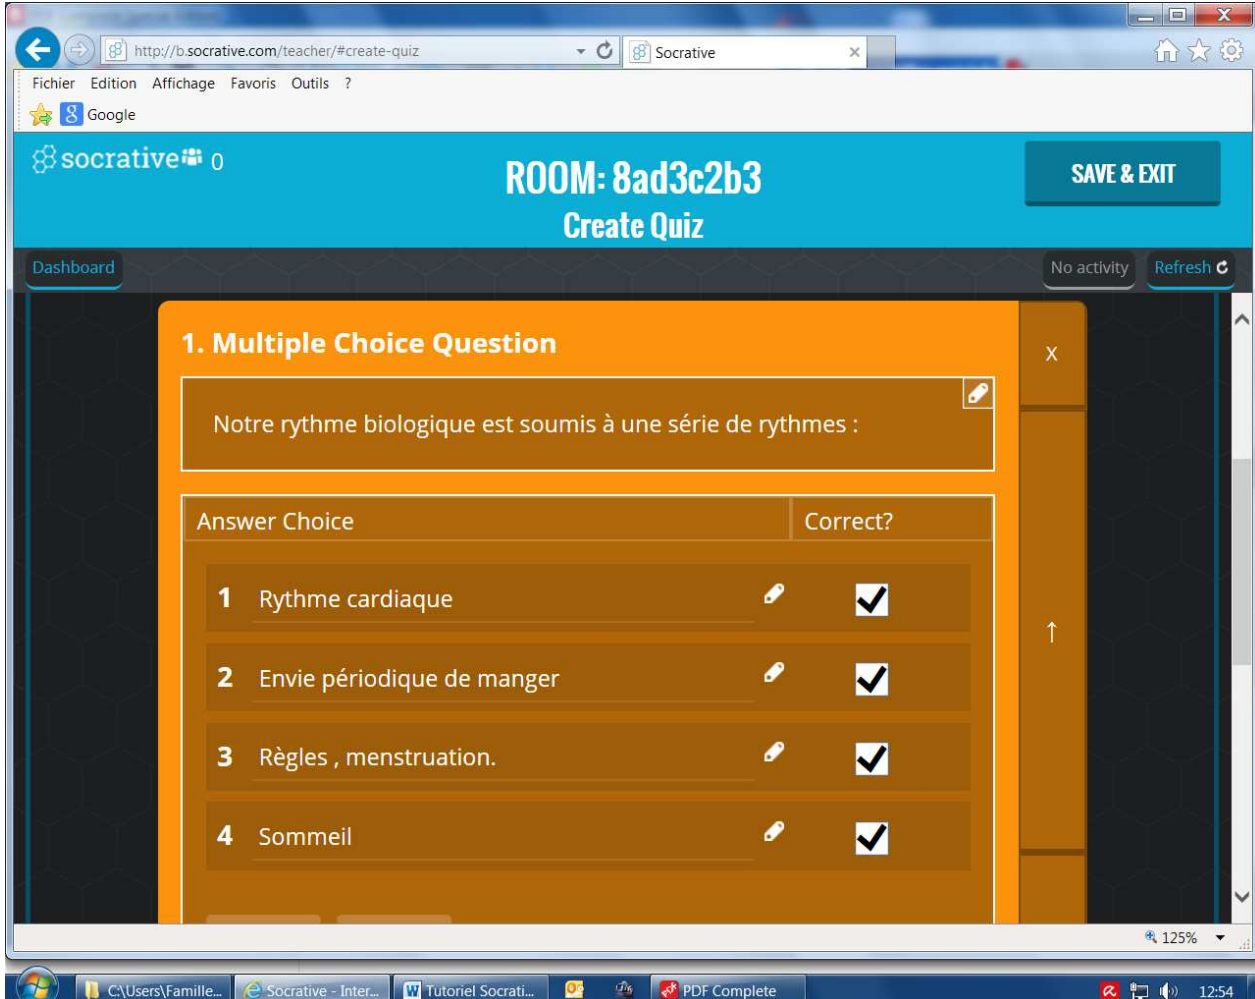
http://b.socrative.com/teacher/#create-quiz

Socrative

Fichier Edition Affichage Favoris Outils ?

Google

socrative 0

ROOM: 8ad3c2b3
Create Quiz

SAVE & EXIT

Dashboard

No activity Refresh

1. Multiple Choice Question

x

Notre rythme biologique est soumis à une série de rythmes :

| Answer Choice | Correct? |
|---|---|
| 1 Rythme cardiaque | ✓ |
| 2 Envie périodique de manger | ✓ |
| 3 Règles , menstruation. | ✓ |
| 4 Sommeil | ✓ |

↑

125%

C:\Users\Famille... Socrative - Inter... Tutoriel Socrati... PDF Complete 12:54